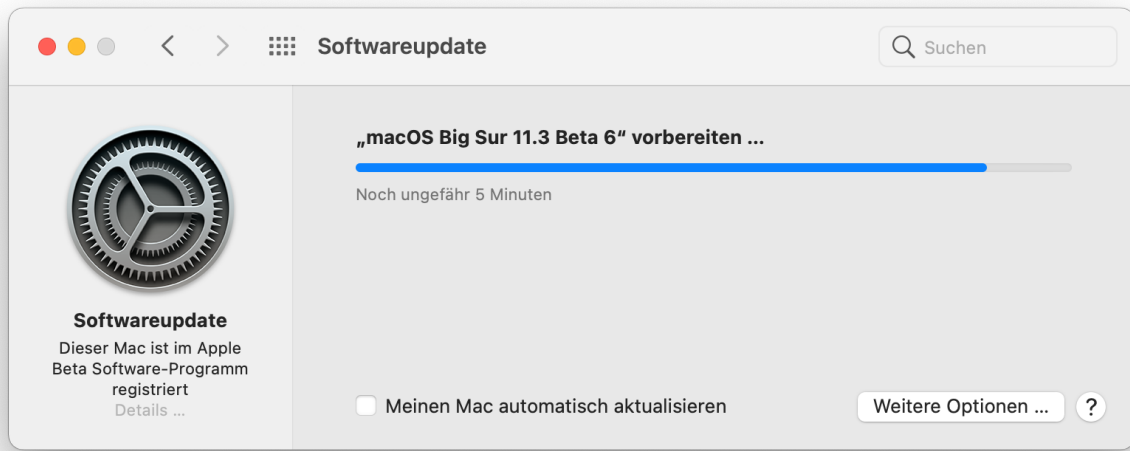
Softwareupdate

Suchen

„macOS Big Sur 11.3 Beta 6“ vorbereiten ...

Noch ungefähr 5 Minuten

Softwareupdate

Dieser Mac ist im Apple Beta Software-Programm registriert

Details ...

Meinen Mac automatisch aktualisieren

Weitere Optionen ...

?